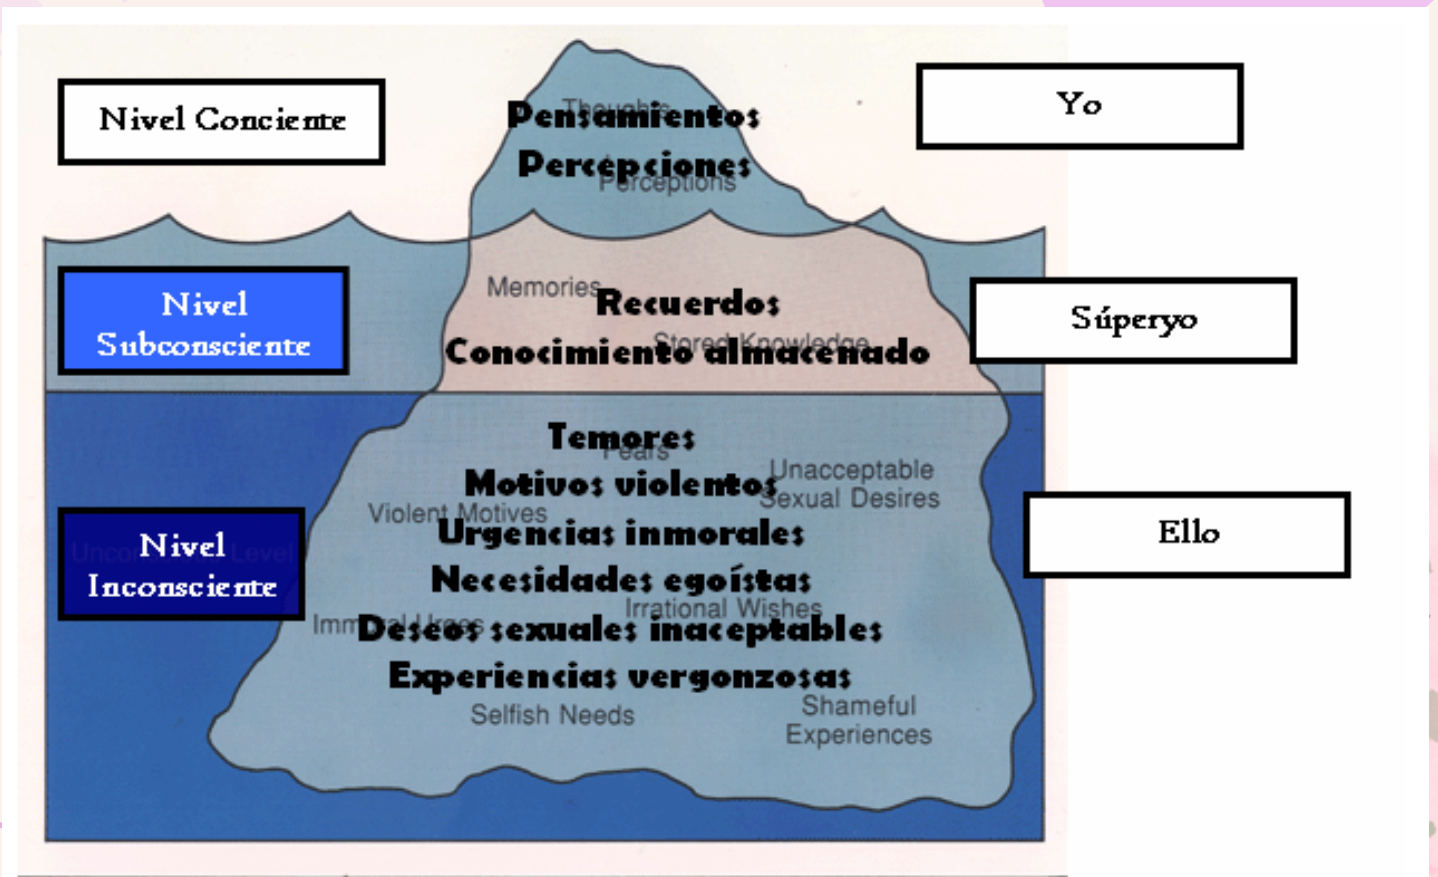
Nivel Conciente

Thoughts
Pensamientos
Percepciones
Perceptions

Yo

Nivel Subconsciente

Memories
Recuerdos
Stored Knowledge
Conocimiento almacenado

Súperyo

Nivel Inconsciente
Unconscious Level

Temores
Fears
Motivos violentos
Unacceptable Sexual Desires
Violent Motives
Urgencias inmorales
Necesidades egoístas
Irrational Wishes
Immoral Urges
Deseos sexuales inaceptables
Experiencias vergonzosas
Selfish Needs
Shameful Experiences

Ello